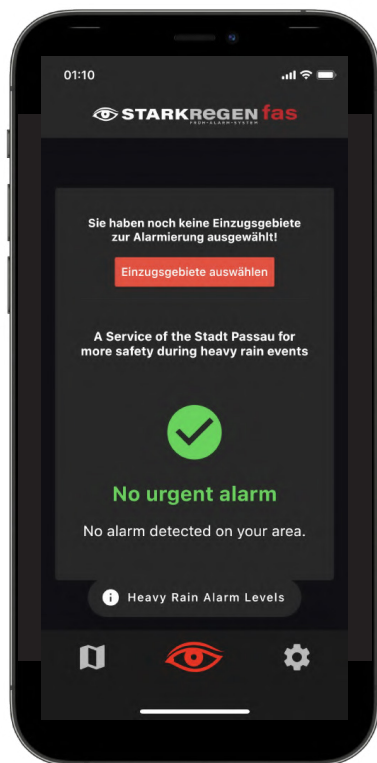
01:10

STARKREGEN fas
FRÜH-ALARM-SYSTEM

Sie haben noch keine Einzugsgebiete zur Alarmierung ausgewählt!

Einzugsgebiete auswählen

A Service of the Stadt Passau for more safety during heavy rain events

No urgent alarm

No alarm detected on your area.

Heavy Rain Alarm Levels